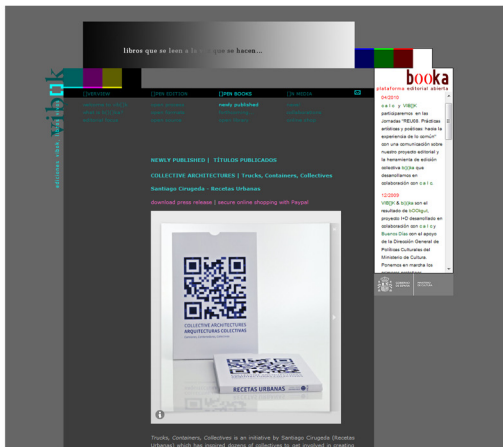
libros que se leen a la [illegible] se hacen...

vibok
ediciones vibok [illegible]

[]OVERVIEW
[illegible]
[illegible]
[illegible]

[]PR EDITION
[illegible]
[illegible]
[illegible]

[]PR BOOKS
newly published
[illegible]
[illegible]

[]N MEDIA
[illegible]
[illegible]
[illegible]

NEWLY PUBLISHED | TÍTULOS PUBLICADOS

COLLECTIVE ARCHITECTURES | Trucks, Containers, Collectives

Santiago Cirugeda - Recetas Urbanas

download press release | secure online shopping with Paypal

COLLECTIVE ARCHITECTURES
ARQUITECTURAS COLECTIVAS

RECETAS URBANAS

Trucks, Containers, Collectives is an initiative by Santiago Cirugeda (Recetas Urbanas) which has inspired dozens of collectives to get involved in creating

booka
plataforma editorial abierta

04/2010
c e l c y VIBOK participaremos en las Jornadas "REUSE. Prácticas artísticas y poéticas: hacia la experiencia de lo común" con una comunicación sobre nuestro proyecto editorial y la herramienta de edición colectiva booka que desarrollamos en colaboración con c e l c.

12/2009
VIBOK & booka son el resultado de bOOkgut, proyecto I+D desarrollado en colaboración con c e l c y Buenos Dias con el apoyo de la Dirección General de Políticas Culturales del Ministerio de Cultura. Ponemos en marcha los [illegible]

GOBIERNO DE ESPAÑA
MINISTERIO DE CULTURA